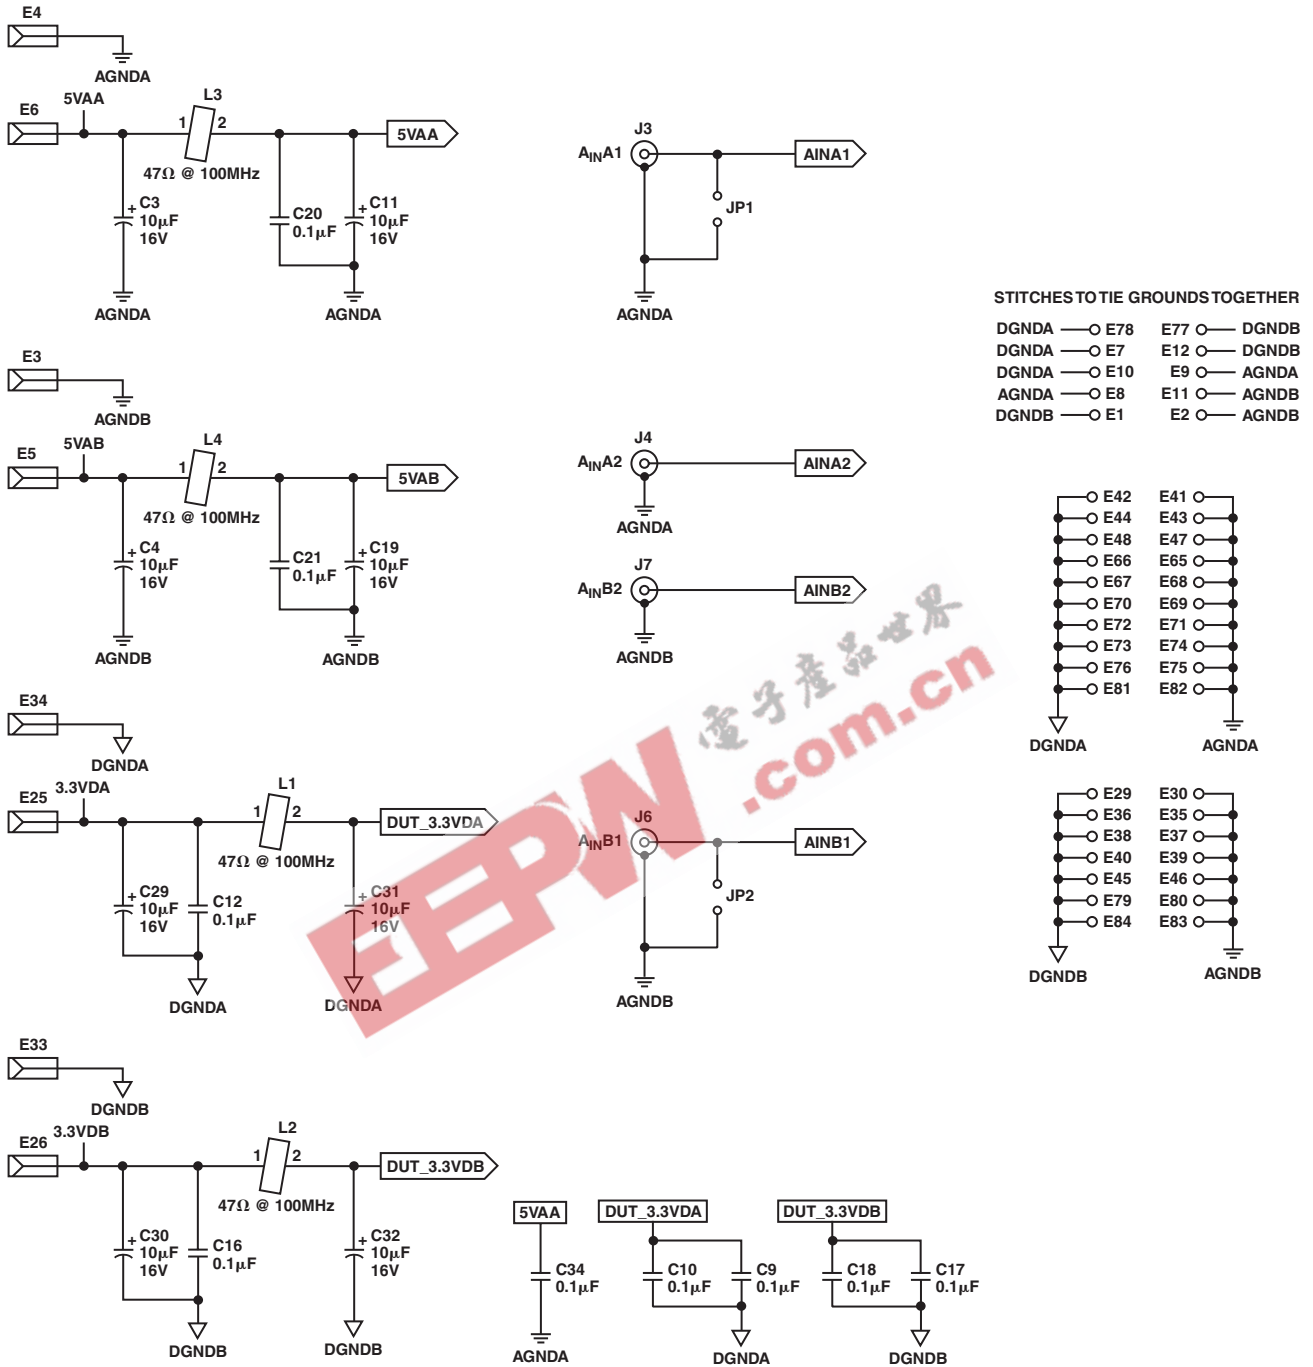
E4
AGNDA
E6
5VAA
L3
1
2
5VAA
47Ω @ 100MHz
C3
10µF
16V
C20
0.1µF
C11
10µF
16V
AGNDA
AGNDA

J3
$A_{IN}A1$
AINA1
JP1
AGNDA

E3
AGNDB
E5
5VAB
L4
1
2
5VAB
47Ω @ 100MHz
C4
10µF
16V
C21
0.1µF
C19
10µF
16V
AGNDB
AGNDB

J4
$A_{IN}A2$
AINA2
AGNDA
J7
$A_{IN}B2$
AINB2
AGNDB

STITCHES TO TIE GROUNDS TOGETHER
DGNDA E78
DGNDA E7
DGNDA E10
AGNDA E8
DGNDB E1
E77 DGNDB
E12 DGNDB
E9 AGNDA
E11 AGNDB
E2 AGNDB

E42 E41
E44 E43
E48 E47
E66 E65
E67 E68
E70 E69
E72 E71
E73 E74
E76 E75
E81 E82
DGNDA
AGNDA

E34
DGNDA
E25
3.3VDA
L1
1
2
DUT_3.3VDA
47Ω @ 100MHz
C29
10µF
16V
C12
0.1µF
C31
10µF
16V
DGNDA
DGNDA

J6
$A_{IN}B1$
AINB1
JP2
AGNDB

E29 E30
E36 E35
E38 E37
E40 E39
E45 E46
E79 E80
E84 E83
DGNDB
AGNDB

E33
DGNDB
E26
3.3VDB
L2
1
2
DUT_3.3VDB
47Ω @ 100MHz
C30
10µF
16V
C16
0.1µF
C32
10µF
16V
DGNDB
DGNDB

5VAA
C34
0.1µF
AGNDA
DUT_3.3VDA
C10
0.1µF
C9
0.1µF
DGNDA
DUT_3.3VDB
C18
0.1µF
C17
0.1µF
DGNDB

EEPW
电子产品世界
.com.cn